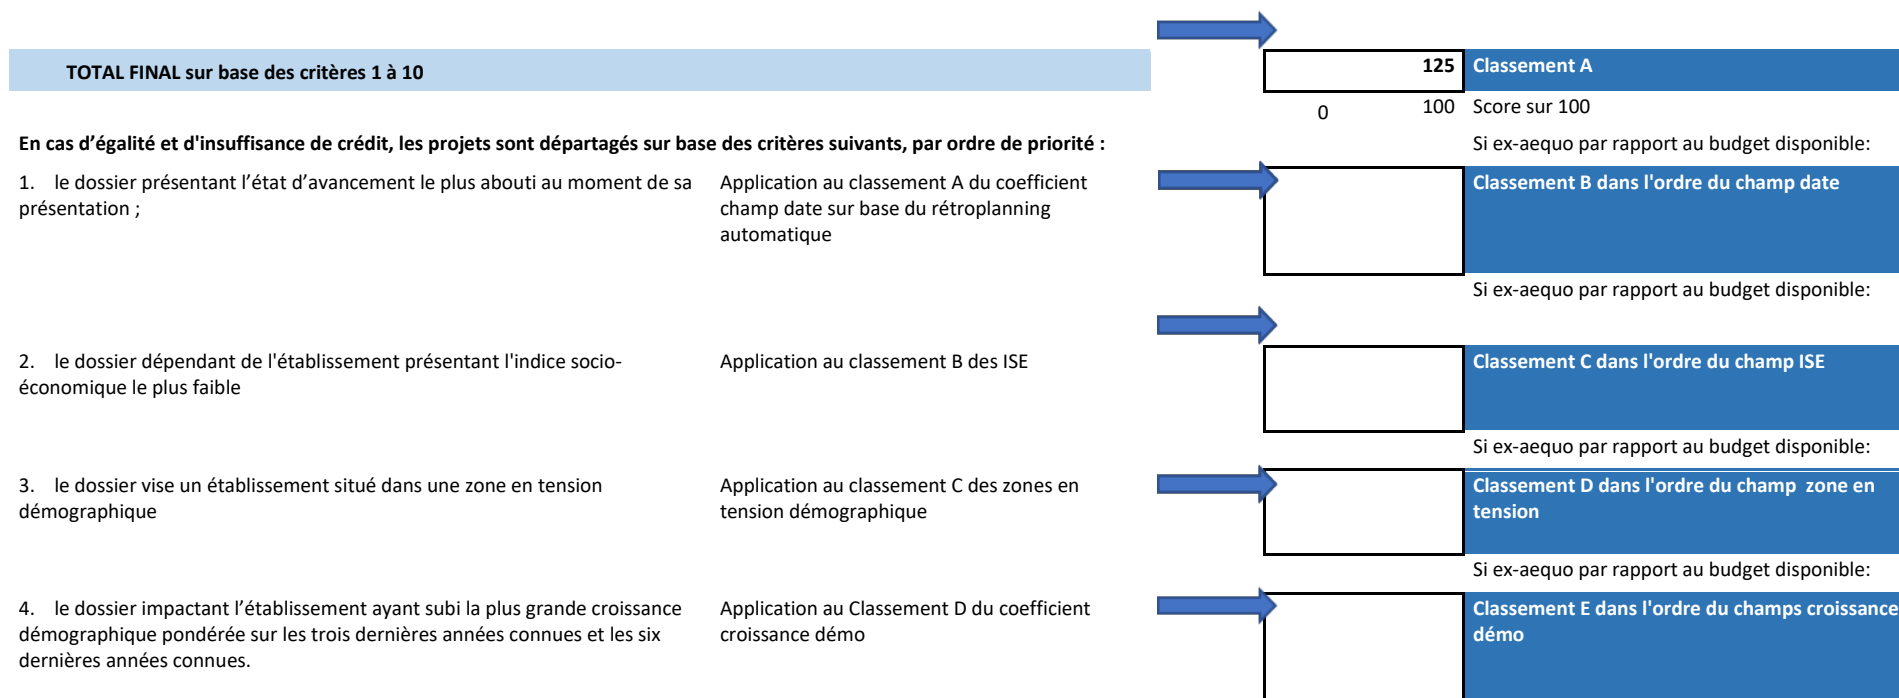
TOTAL FINAL sur base des critères 1 à 10

125 Classement A

0 100 Score sur 100

En cas d'égalité et d'insuffisance de crédit, les projets sont départagés sur base des critères suivants, par ordre de priorité :

Si ex-aequo par rapport au budget disponible:

1. le dossier présentant l'état d'avancement le plus abouti au moment de sa présentation ;

Application au classement A du coefficient champ date sur base du rétroplanning automatique

Classement B dans l'ordre du champ date

Si ex-aequo par rapport au budget disponible:

2. le dossier dépendant de l'établissement présentant l'indice socio-économique le plus faible

Application au classement B des ISE

Classement C dans l'ordre du champ ISE

Si ex-aequo par rapport au budget disponible:

3. le dossier vise un établissement situé dans une zone en tension démographique

Application au classement C des zones en tension démographique

Classement D dans l'ordre du champ zone en tension

Si ex-aequo par rapport au budget disponible:

4. le dossier impactant l'établissement ayant subi la plus grande croissance démographique pondérée sur les trois dernières années connues et les six dernières années connues.

Application au Classement D du coefficient croissance démo

Classement E dans l'ordre du champs croissance démo